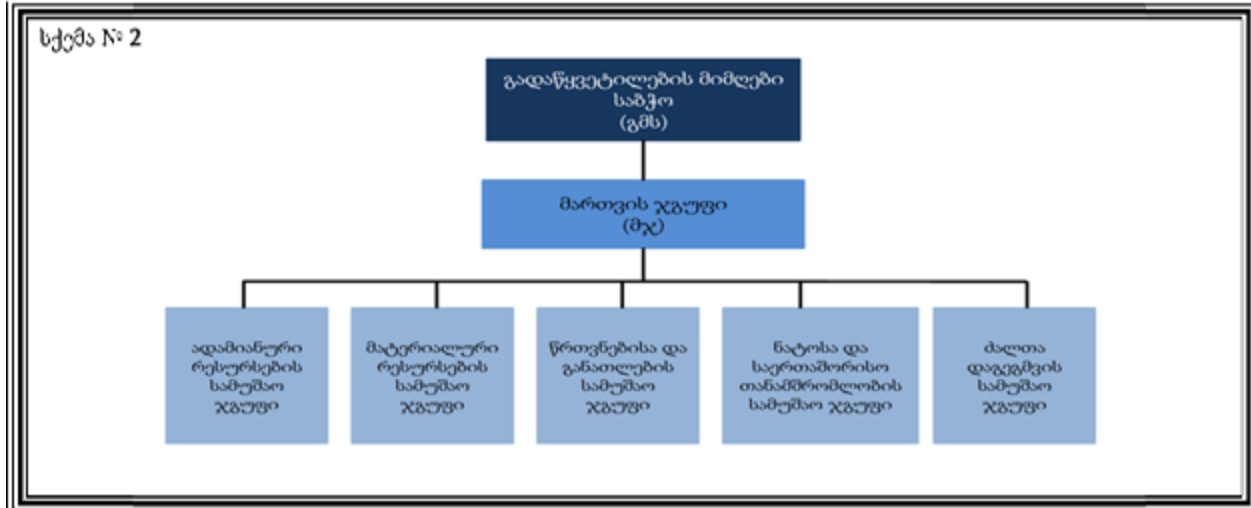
სქემა № 2

გადაწყვეტილების მიმღები საბჭო (გმს)

მართვის ჯგუფი (მჯ)

ადამიანური რესურსების სამუშაო ჯგუფი

მატერიალური რესურსების სამუშაო ჯგუფი

წვრთვნებისა და განათლების სამუშაო ჯგუფი

ნატოსა და საერთაშორისო თანამშრომლობის სამუშაო ჯგუფი

ძალთა დაგეგმვის სამუშაო ჯგუფი